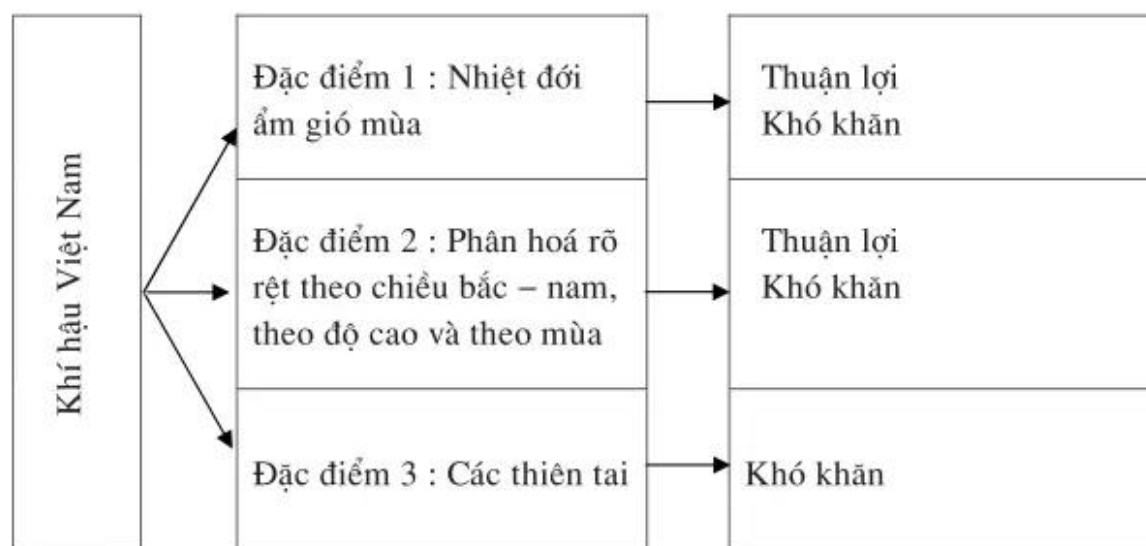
Khí hậu Việt Nam

Đặc điểm 1 : Nhiệt đới ẩm gió mùa

Thuận lợi
Khó khăn

Đặc điểm 2 : Phân hoá rõ rệt theo chiều bắc – nam, theo độ cao và theo mùa

Thuận lợi
Khó khăn

Đặc điểm 3 : Các thiên tai

Khó khăn